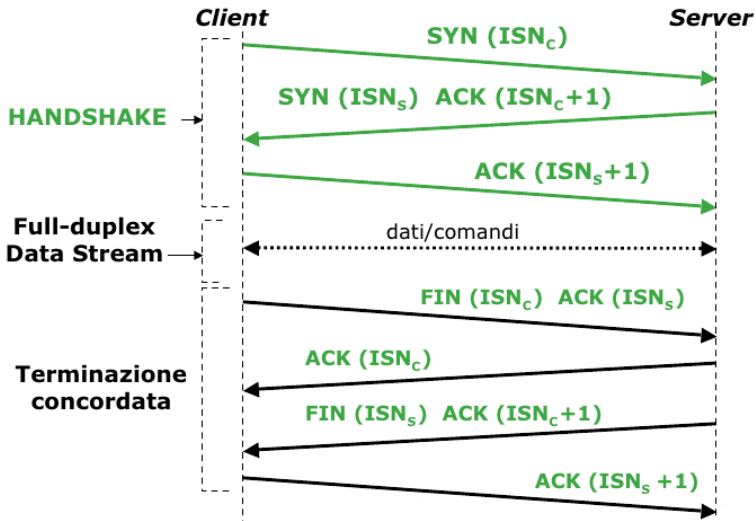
Client

Server

SYN ($ISN_C$)

HANDSHAKE

SYN ($ISN_S$) ACK ($ISN_C$+1)

ACK ($ISN_S$+1)

Full-duplex Data Stream

dati/comandi

FIN ($ISN_C$) ACK ($ISN_S$)

Terminazione concordata

ACK ($ISN_C$)

FIN ($ISN_S$) ACK ($ISN_C$+1)

ACK ($ISN_S$ +1)